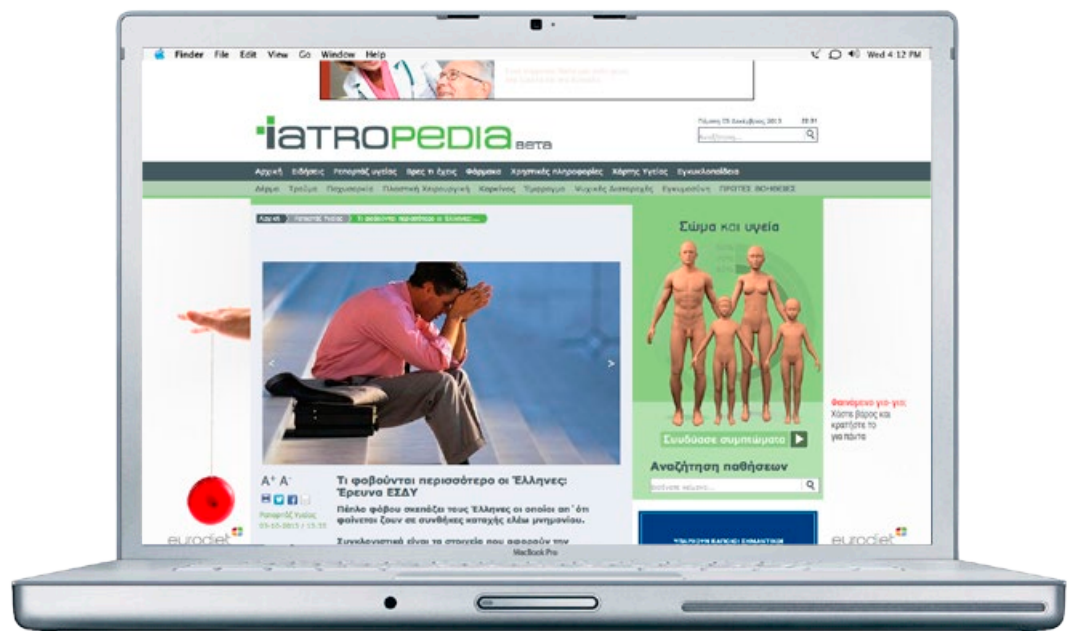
Finder File Edit View Go Window Help

Wed 4:12 PM

IATROPEDIA BETA

Αρχική Ειδήσεις Ρεπορτάζ υγείας Ώρες η έχεις Φάρμακα Χρηστικές πληροφορίες Χάρτης Υγείας Εγκυκλοπαίδεια

Δέρμα Τρέξιμο Παχυσαρκία Πλαστική Χειρουργική Καρκίνος Εγκυμοσύνη ΠΡΩΤΕΣ ΒΟΗΘΕΙΕΣ

Αρχική Ρεπορτάζ Υγείας Τι φοβούνται περισσότερο οι Έλληνες...

Σώμα και υγεία

Συνδυάστε συμπτώματα

Αναζήτηση παθήσεων

A⁺ A⁻

Ρεπορτάζ Υγείας

Τι φοβούνται περισσότερο οι Έλληνες; Έρευνα ΕΣΔΥ

Πέπλο φόβου σκεπάζει τους Έλληνες οι οποίοι απ' ότι φαίνεται ζουν σε συνθήκες καταχής ελέω μνημονίου.

Συγκλονιστικά είναι τα στοιχεία που αφορούν την

Φανερόνετε για-για: Χάστε βάρος και κρατήστε το για πάντα

eurodiet

eurodiet

MacBook Pro